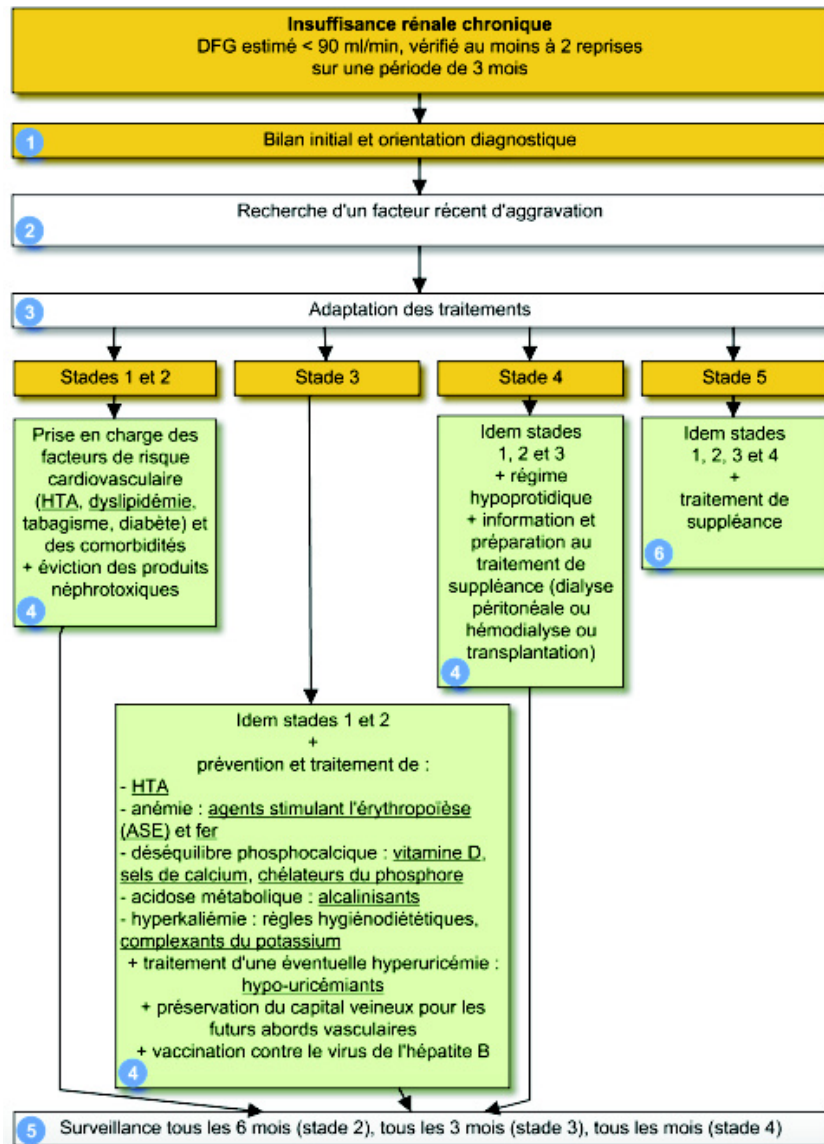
**Insuffisance rénale chronique**
DFG estimé < 90 ml/min, vérifié au moins à 2 reprises sur une période de 3 mois

1 Bilan initial et orientation diagnostique

2 Recherche d'un facteur récent d'aggravation

3 Adaptation des traitements

Stades 1 et 2

Stade 3

Stade 4

Stade 5

Prise en charge des facteurs de risque cardiovasculaire (HTA, dyslipidémie, tabagisme, diabète) et des comorbidités + éviction des produits néphrotoxiques
4

Idem stades 1, 2 et 3 + régime hypoprotidique + information et préparation au traitement de suppléance (dialyse péritonéale ou hémodialyse ou transplantation)
4

Idem stades 1, 2, 3 et 4 + traitement de suppléance
6

Idem stades 1 et 2
+
prévention et traitement de :
- HTA
- anémie : agents stimulant l'érythropoïèse (ASE) et fer
- déséquilibre phosphocalcique : vitamine D, sels de calcium, chélateurs du phosphore
- acidose métabolique : alcalinisants
- hyperkaliémie : règles hygiénodiététiques, complexants du potassium
+ traitement d'une éventuelle hyperuricémie : hypo-uricémiants
+ préservation du capital veineux pour les futurs abords vasculaires
+ vaccination contre le virus de l'hépatite B
4

5 Surveillance tous les 6 mois (stade 2), tous les 3 mois (stade 3), tous les mois (stade 4)